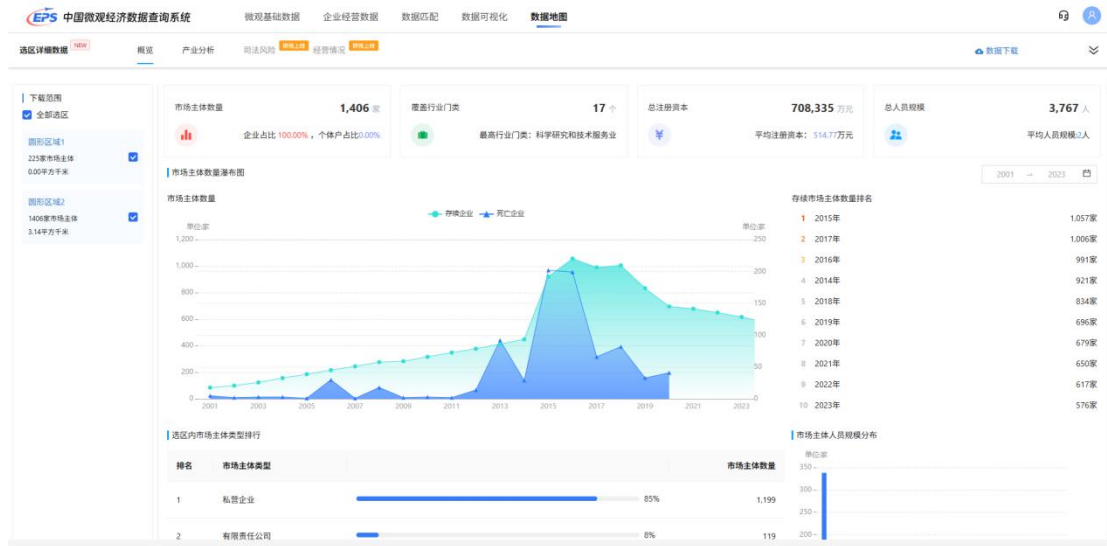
EPS 中国微观经济数据查询系统

微观基础数据　企业经营数据　数据匹配　数据可视化　数据地图

选区详细数据 NEW　概览　产业分析　司法风险 即将上线　经营情况 即将上线　数据下载

下载范围
全部选区

圆形区域1
225家市场主体
0.00平方千米

圆形区域2
1406家市场主体
3.14平方千米

市场主体数量　1,406 家
企业占比 100.00%，个体户占比0.00%

覆盖行业门类　17 个
最高行业门类：科学研究和技术服务业

总注册资本　708,335 万元
平均注册资本：514.77万元

总人员规模　3,767 人
平均人员规模2人

市场主体数量瀑布图

2001 → 2023

市场主体数量

存续企业　死亡企业

单位:家　单位:家

1,200
1,000
800
600
400
200
0

250
200
150
100
50
0

2001　2003　2005　2007　2009　2011　2013　2015　2017　2019　2021　2023

存续市场主体数量排名

| | | |
|---|---|---|
| 1 | 2015年 | 1,057家 |
| 2 | 2017年 | 1,006家 |
| 3 | 2016年 | 991家 |
| 4 | 2014年 | 921家 |
| 5 | 2018年 | 834家 |
| 6 | 2019年 | 696家 |
| 7 | 2020年 | 679家 |
| 8 | 2021年 | 650家 |
| 9 | 2022年 | 617家 |
| 10 | 2023年 | 576家 |

选区内市场主体类型排行

| 排名 | 市场主体类型 | | 市场主体数量 |
|---|---|---|---|
| 1 | 私营企业 | 85% | 1,199 |
| 2 | 有限责任公司 | 8% | 119 |

市场主体人员规模分布

单位:家
350
300
250
200